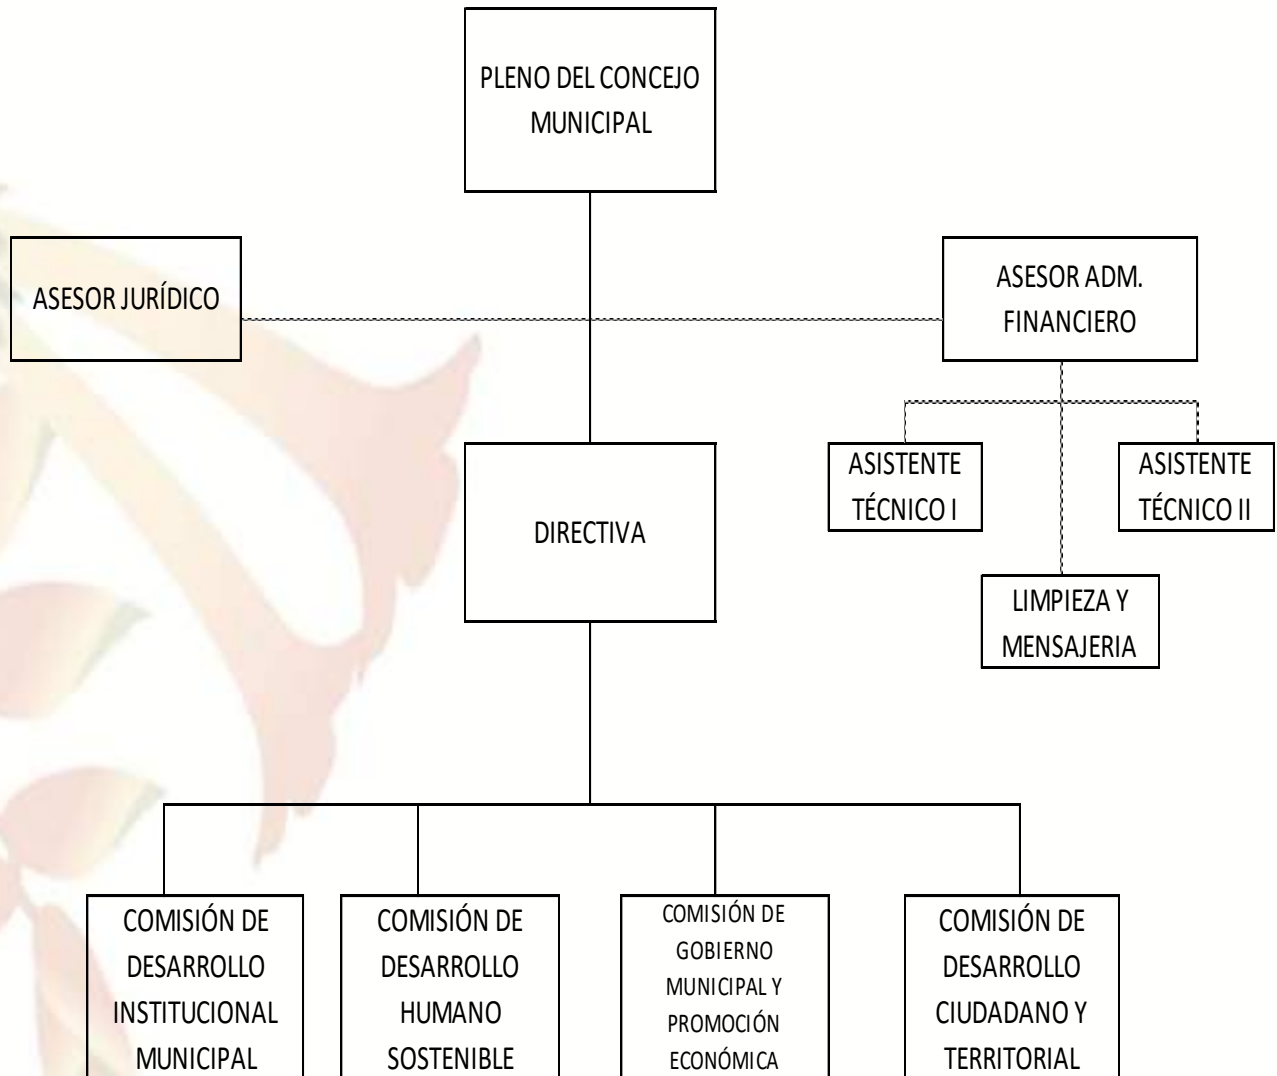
PLENO DEL CONCEJO MUNICIPAL

ASESOR JURÍDICO

ASESOR ADM. FINANCIERO

ASISTENTE TÉCNICO I

ASISTENTE TÉCNICO II

DIRECTIVA

LIMPIEZA Y MENSAJERIA

COMISIÓN DE DESARROLLO INSTITUCIONAL MUNICIPAL

COMISIÓN DE DESARROLLO HUMANO SOSTENIBLE

COMISIÓN DE GOBIERNO MUNICIPAL Y PROMOCIÓN ECONÓMICA

COMISIÓN DE DESARROLLO CIUDADANO Y TERRITORIAL